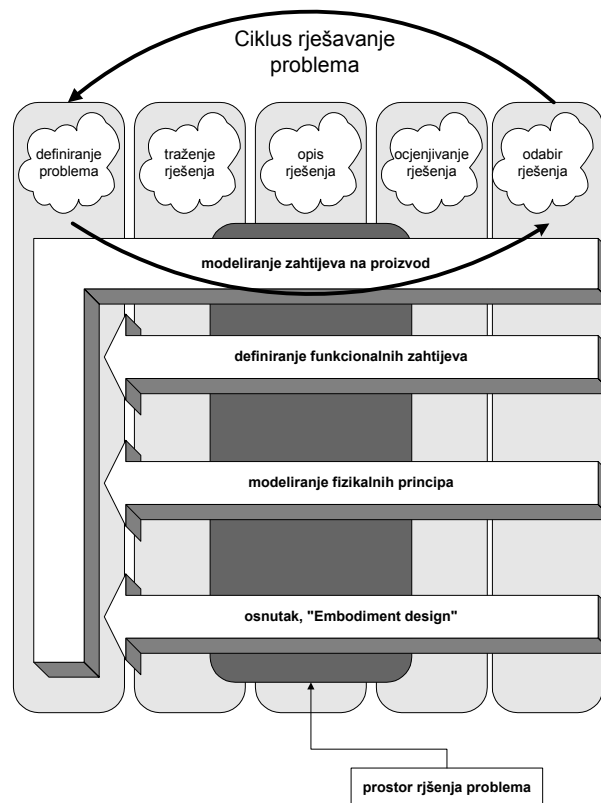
Ciklus rješavanje problema

definiranje problema

traženje rješenja

opis rješenja

ocjenjivanje rješenja

odabir rješenja

modeliranje zahtjeva na proizvod

definiranje funkcionalnih zahtjeva

modeliranje fizikalnih principa

osnutak, "Embodiment design"

prostor rješenja problema